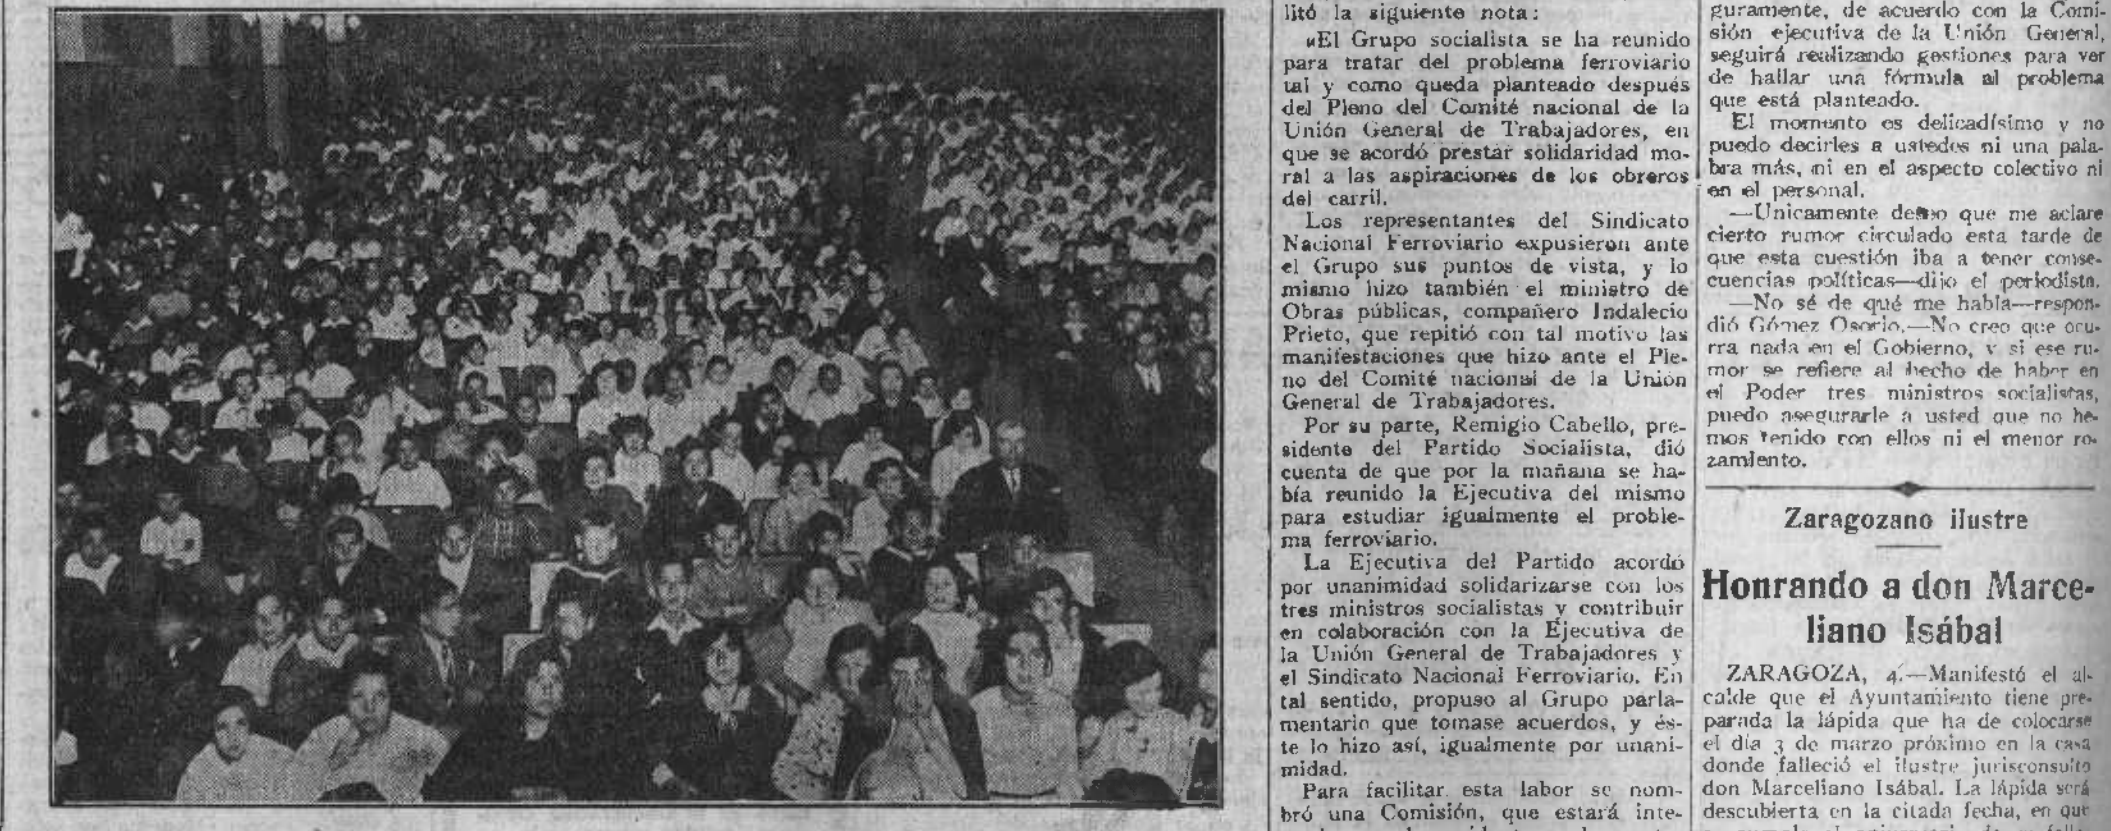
litó la siguiente nota:

«El Grupo socialista se ha reunido para tratar del problema ferroviario tal y como queda planteado después del Pleno del Comité nacional de la Unión General de Trabajadores, en que se acordó prestar solidaridad moral a las aspiraciones de los obreros del carril.

Los representantes del Sindicato Nacional Ferroviario expusieron ante el Grupo sus puntos de vista, y lo mismo hizo también el ministro de Obras públicas, compañero Indalecio Prieto, que repitió con tal motivo las manifestaciones que hizo ante el Pleno del Comité nacional de la Unión General de Trabajadores.

Por su parte, Remigio Cabello, presidente del Partido Socialista, dió cuenta de que por la mañana se había reunido la Ejecutiva del mismo para estudiar igualmente el problema ferroviario.

La Ejecutiva del Partido acordó por unanimidad solidarizarse con los tres ministros socialistas y contribuir en colaboración con la Ejecutiva de la Unión General de Trabajadores y el Sindicato Nacional Ferroviario. En tal sentido, propuso al Grupo parlamentario que tomase acuerdos, y éste lo hizo así, igualmente por unanimidad.

Para facilitar esta labor se nombró una Comisión, que estará inte-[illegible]

guramente, de acuerdo con la Comisión ejecutiva de la Unión General, seguirá realizando gestiones para ver de hallar una fórmula al problema que está planteado.

El momento es delicadísimo y no puedo decirles a ustedes ni una palabra más, ni en el aspecto colectivo ni en el personal.

—Unicamente deseo que me aclare cierto rumor circulado esta tarde de que esta cuestión iba a tener consecuencias políticas—dijo el periodista.

—No sé de qué me habla—respondió Gómez Osorio.—No creo que ocurra nada en el Gobierno, y si ese rumor se refiere al hecho de haber en el Poder tres ministros socialistas, puedo asegurarle a usted que no hemos tenido con ellos ni el menor rozamiento.

Zaragozano ilustre

Honrando a don Marceliano Isábal

ZARAGOZA, 4.—Manifestó el alcalde que el Ayuntamiento tiene preparada la lápida que ha de colocarse el día 3 de marzo próximo en la casa donde falleció el ilustre jurisconsulto don Marceliano Isábal. La lápida será descubierta en la citada fecha, en que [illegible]